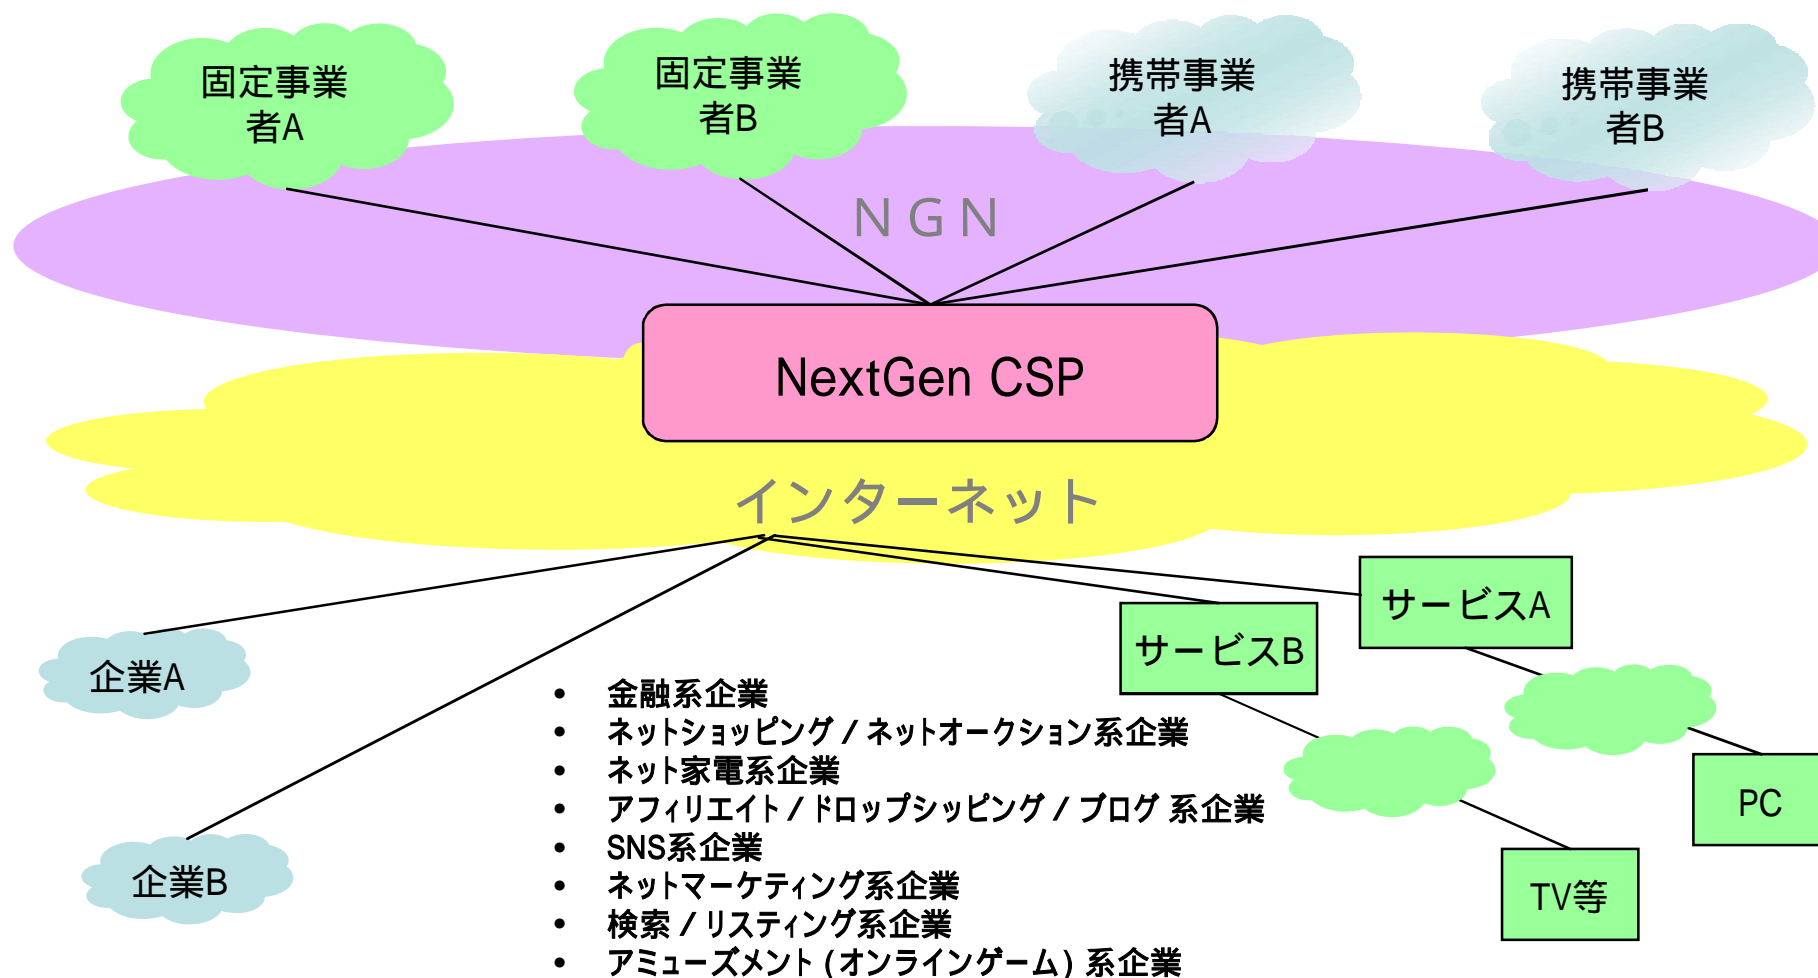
固定事業者A

固定事業者B

携帯事業者A

携帯事業者B

NGN

NextGen CSP

インターネット

企業A

企業B

サービスA

サービスB

PC

TV等

- 金融系企業
- ネットショッピング / ネットオークション系企業
- ネット家電系企業
- アフィリエイト / ドロップシッピング / ブログ 系企業
- SNS系企業
- ネットマーケティング系企業
- 検索 / リスティング系企業
- アミューズメント（オンラインゲーム）系企業